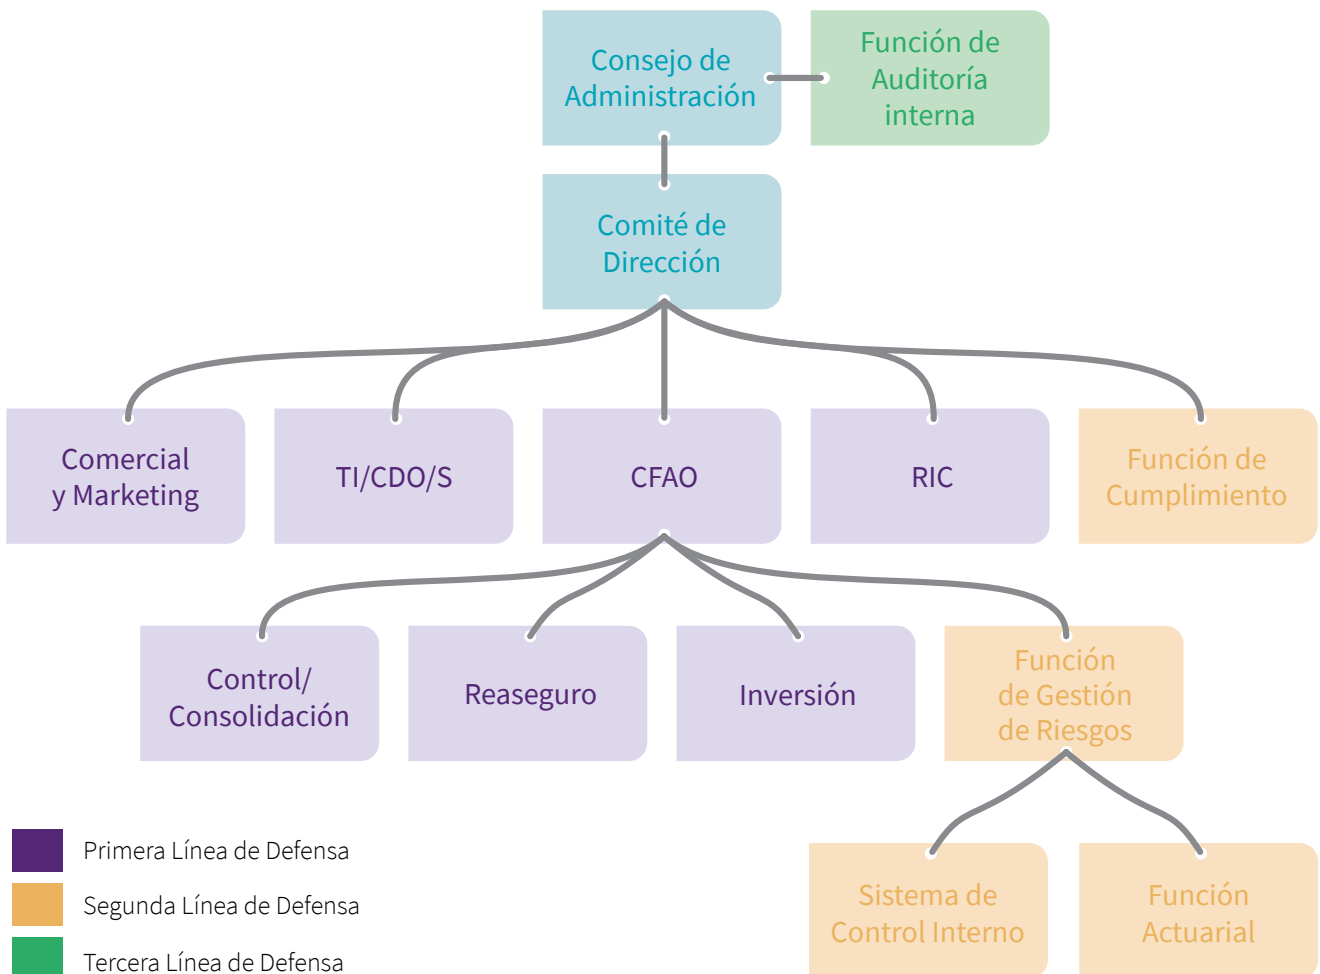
Consejo de Administración

Función de Auditoría interna

Comité de Dirección

Comercial y Marketing

TI/CDO/S

CFAO

RIC

Función de Cumplimiento

Control/ Consolidación

Reaseguro

Inversión

Función de Gestión de Riesgos

Sistema de Control Interno

Función Actuarial

Primera Línea de Defensa

Segunda Línea de Defensa

Tercera Línea de Defensa